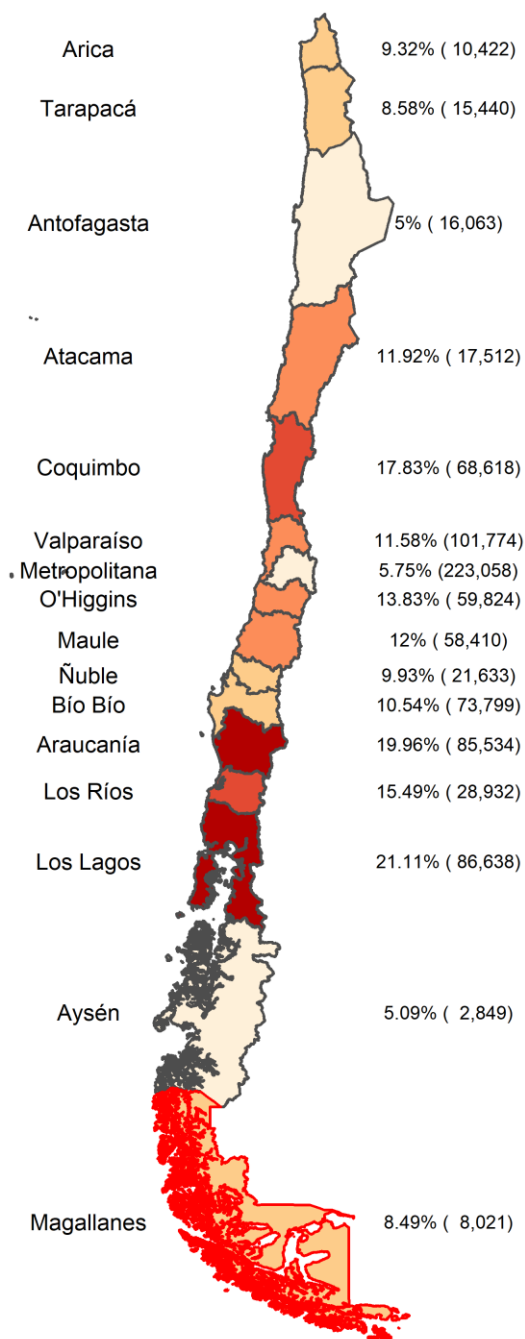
Arica 9.32% ( 10,422)
Tarapacá 8.58% ( 15,440)
Antofagasta 5% ( 16,063)
Atacama 11.92% ( 17,512)
Coquimbo 17.83% ( 68,618)
Valparaíso 11.58% (101,774)
Metropolitana 5.75% (223,058)
O'Higgins 13.83% ( 59,824)
Maule 12% ( 58,410)
Ñuble 9.93% ( 21,633)
Bío Bío 10.54% ( 73,799)
Araucanía 19.96% ( 85,534)
Los Ríos 15.49% ( 28,932)
Los Lagos 21.11% ( 86,638)
Aysén 5.09% ( 2,849)
Magallanes 8.49% ( 8,021)